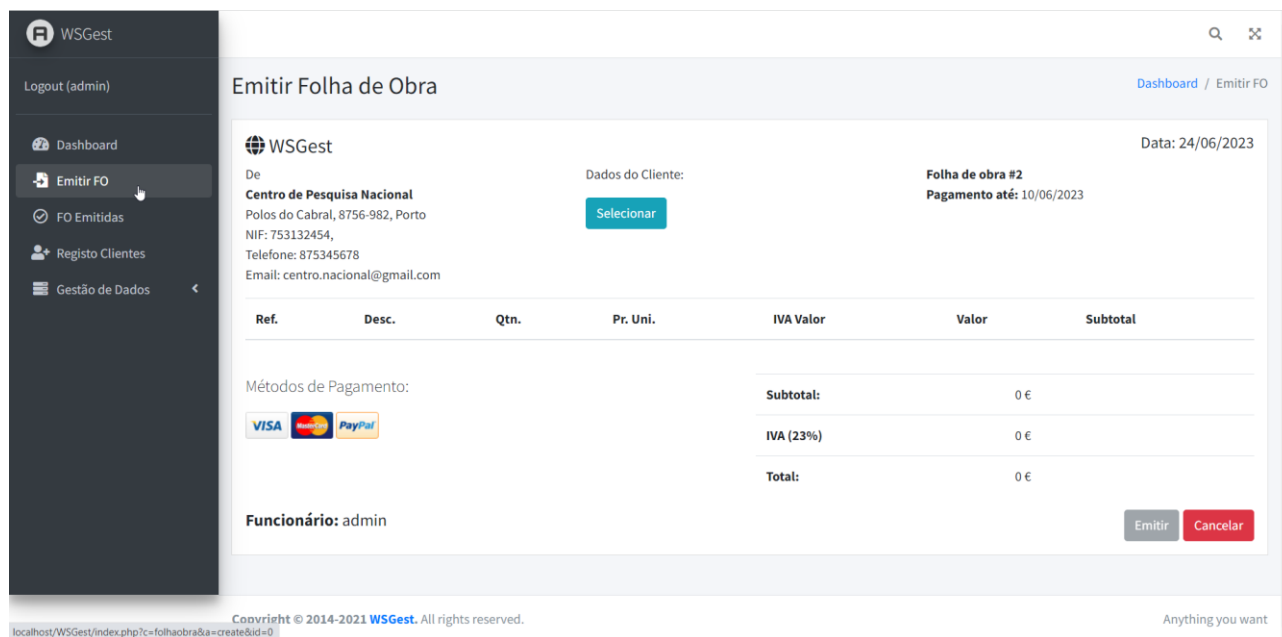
WSGest

Logout (admin)

Dashboard
Emitir FO
FO Emitidas
Registo Clientes
Gestão de Dados

Emitir Folha de Obra

Dashboard / Emitir FO

WSGest

Data: 24/06/2023

De
Centro de Pesquisa Nacional
Polos do Cabral, 8756-982, Porto
NIF: 753132454,
Telefone: 875345678
Email: centro.nacional@gmail.com

Dados do Cliente:
Selecionar

Folha de obra #2
Pagamento até: 10/06/2023

| Ref. | Desc. | Qtn. | Pr. Uni. | IVA Valor | Valor | Subtotal |
|---|---|---|---|---|---|---|

Métodos de Pagamento:

VISA MasterCard PayPal

| Subtotal: | 0 € |
|---|---|
| IVA (23%) | 0 € |
| Total: | 0 € |

Funcionário: admin

Emitir Cancelar

Copyright © 2014-2021 WSGest. All rights reserved.

Anything you want

localhost/WSGest/index.php?c=folhaobra&a=create&id=0